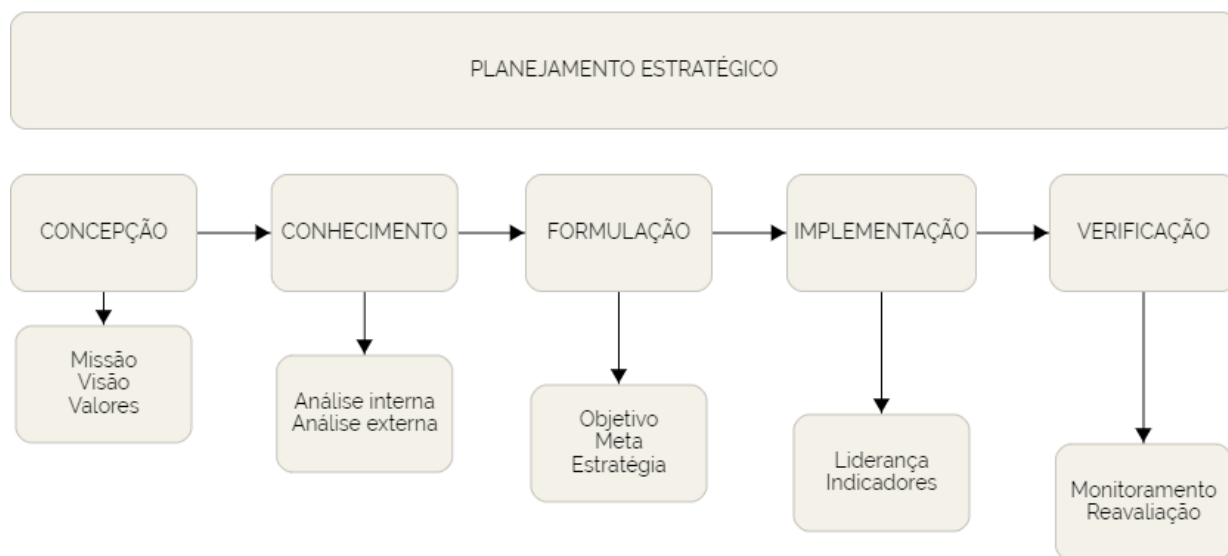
PLANEJAMENTO ESTRATÉGICO

CONCEPÇÃO

Missão
Visão
Valores

CONHECIMENTO

Análise interna
Análise externa

FORMULAÇÃO

Objetivo
Meta
Estratégia

IMPLEMENTAÇÃO

Liderança
Indicadores

VERIFICAÇÃO

Monitoramento
Reavaliação